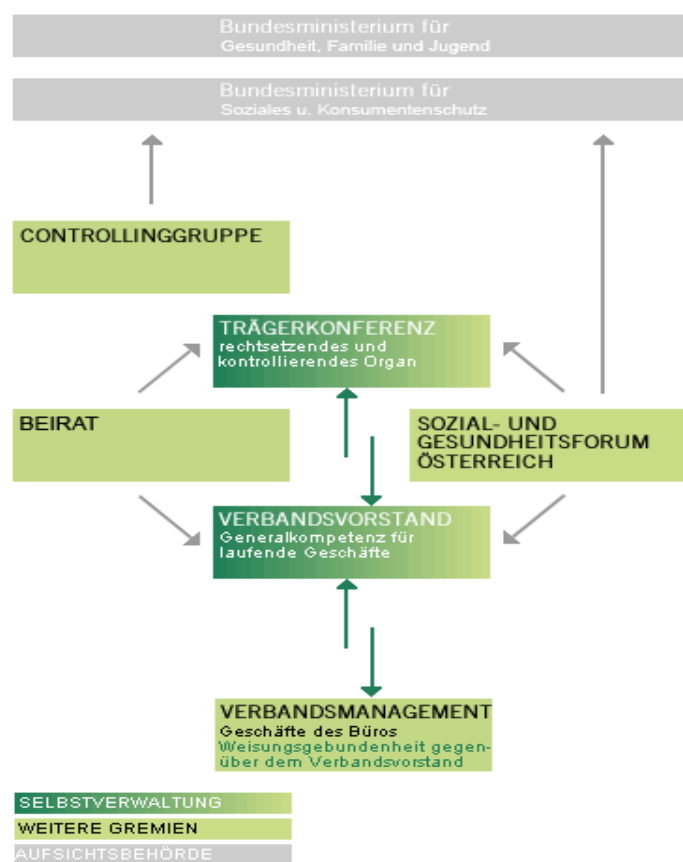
Bundesministerium für
Gesundheit, Familie und Jugend

Bundesministerium für
Soziales u. Konsumentenschutz

CONTROLLINGGRUPPE

TRÄGERKONFERENZ
rechtsetzendes und kontrollierendes Organ

BEIRAT

SOZIAL- UND GESUNDHEITSFORUM ÖSTERREICH

VERBANDSVORSTAND
Generalkompetenz für laufende Geschäfte

VERBANDSMANAGEMENT
Geschäfte des Büros
Weisungsgebundenheit gegenüber dem Verbandsvorstand

SELBSTVERWALTUNG
WEITERE GREMIEN
AUFSICHTSBEHÖRDE